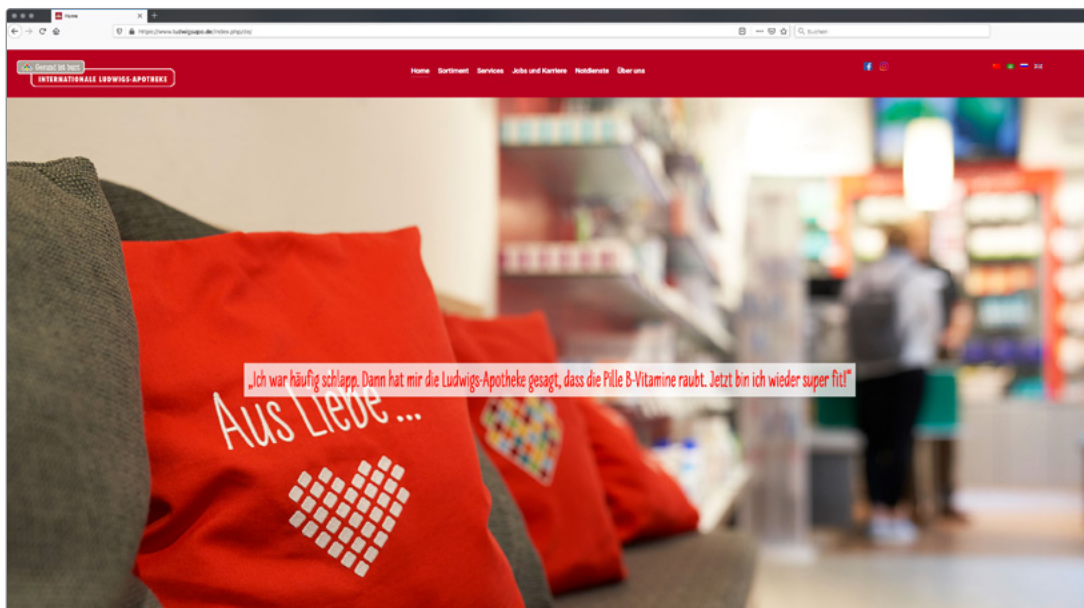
Home

https://www.ludwigsapo.de/index.php/de/

Suchen

Gesund ist bunt

INTERNATIONALE LUDWIGS-APOTHEKE

Home Sortiment Services Jobs und Karriere Notdienste Über uns

„Ich war häufig schlapp. Dann hat mir die Ludwigs-Apotheke gesagt, dass die Pille B-Vitamine raubt. Jetzt bin ich wieder super fit!"

Aus Liebe ...